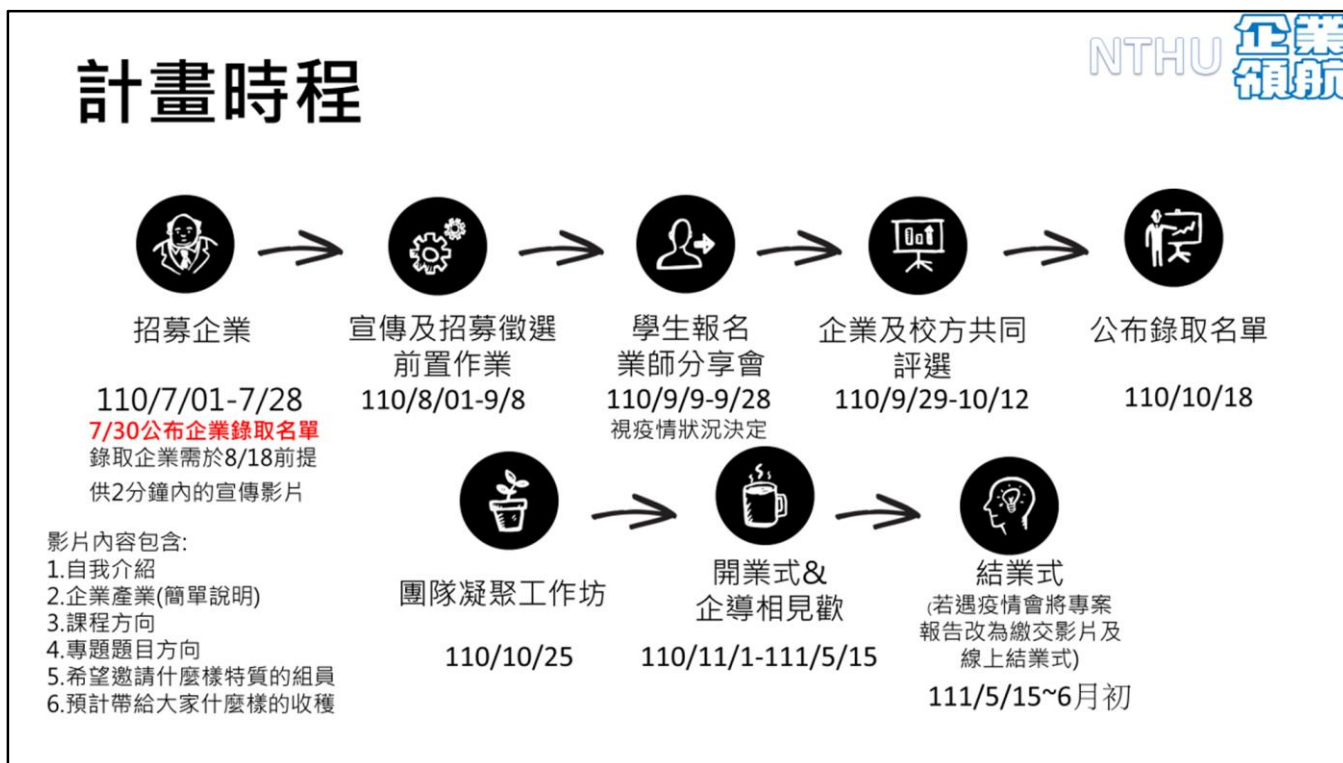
計畫時程

NTHU 企業領航

招募企業

110/7/01-7/28

7/30公布企業錄取名單

錄取企業需於8/18前提供2分鐘內的宣傳影片

影片內容包含:
1.自我介紹
2.企業產業(簡單說明)
3.課程方向
4.專題題目方向
5.希望邀請什麼樣特質的組員
6.預計帶給大家什麼樣的收穫

宣傳及招募徵選前置作業

110/8/01-9/8

學生報名
業師分享會

110/9/9-9/28
視疫情狀況決定

企業及校方共同評選

110/9/29-10/12

公布錄取名單

110/10/18

團隊凝聚工作坊

110/10/25

開業式&
企導相見歡

110/11/1-111/5/15

結業式
(若遇疫情會將專案報告改為繳交影片及線上結業式)

111/5/15~6月初